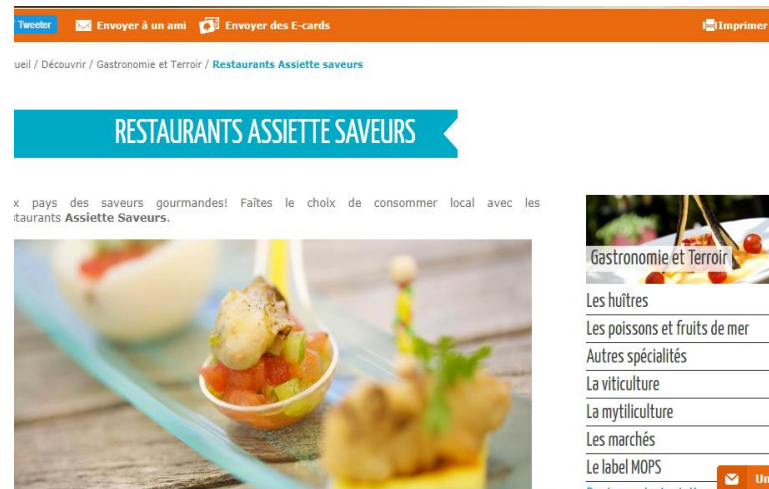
Tweeter Envoyer à un ami Envoyer des E-cards Imprimer

ueil / Découvrir / Gastronomie et Terroir / Restaurants Assiette saveurs

RESTAURANTS ASSIETTE SAVEURS

x pays des saveurs gourmandes! Faîtes le choix de consommer local avec les staurants Assiette Saveurs.

Gastronomie et Terroir

Les huîtres
Les poissons et fruits de mer
Autres spécialités
La viticulture
La mytiliculture
Les marchés
Le label MOPS

Un